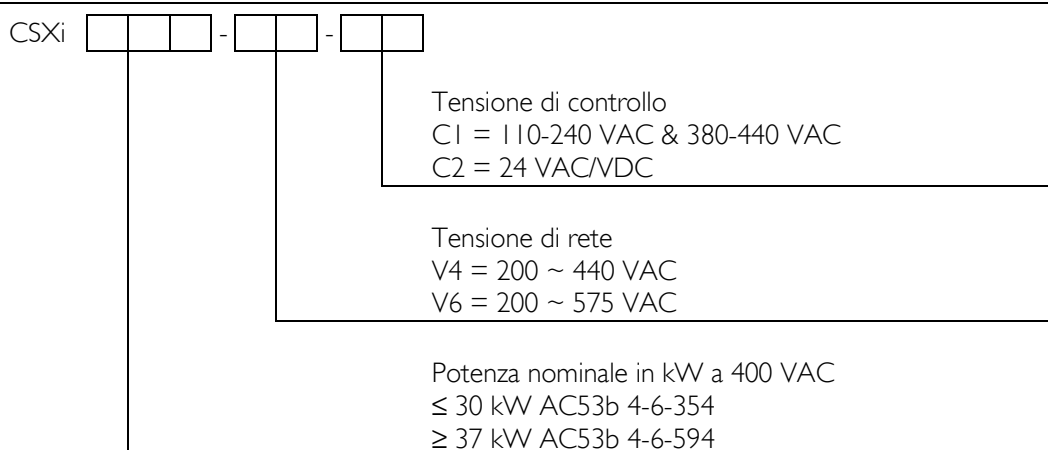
CSXi - -

Tensione di controllo
C1 = 110-240 VAC & 380-440 VAC
C2 = 24 VAC/VDC

Tensione di rete
V4 = 200 ~ 440 VAC
V6 = 200 ~ 575 VAC

Potenza nominale in kW a 400 VAC
≤ 30 kW AC53b 4-6-354
≥ 37 kW AC53b 4-6-594